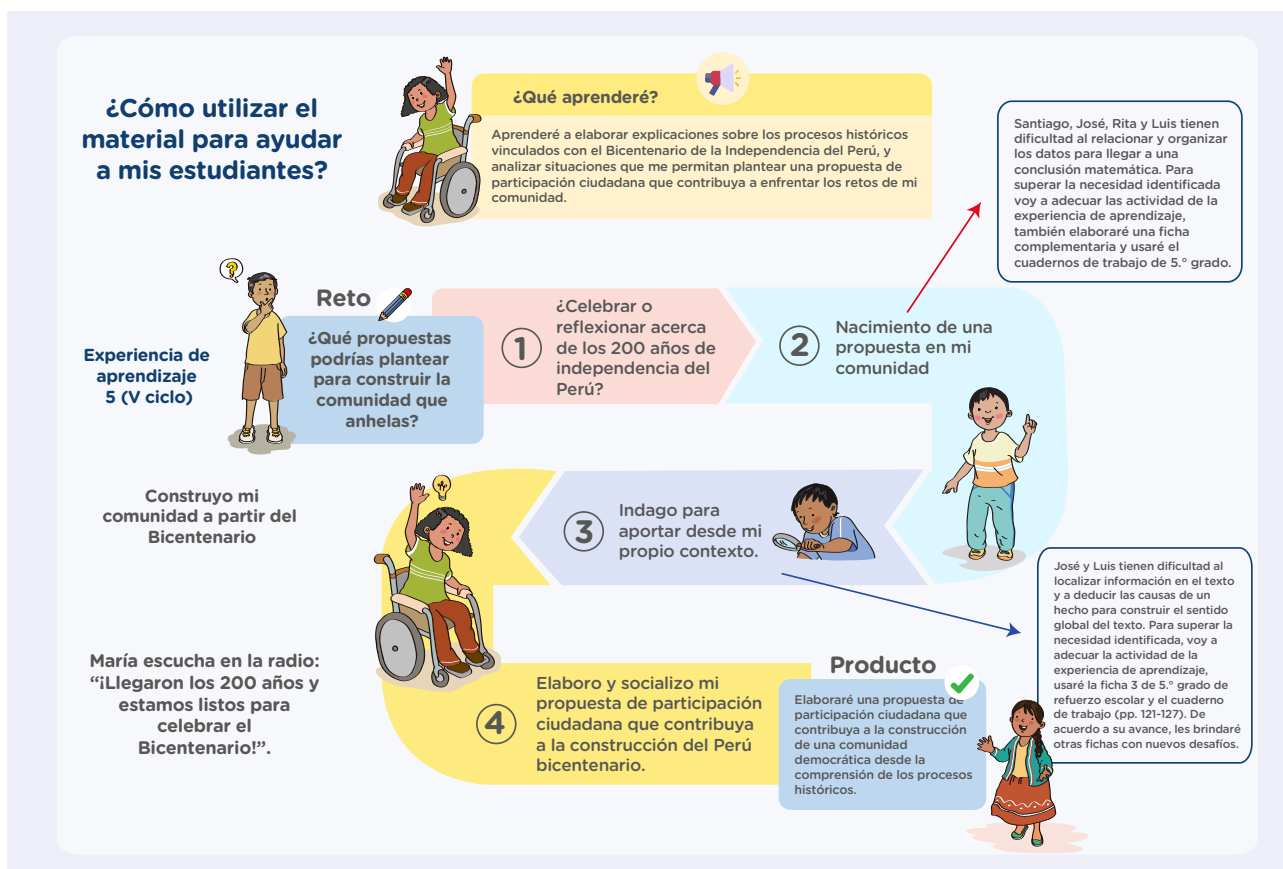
¿Cómo utilizar el material para ayudar a mis estudiantes?

¿Qué aprenderé?

Aprenderé a elaborar explicaciones sobre los procesos históricos vinculados con el Bicentenario de la Independencia del Perú, y analizar situaciones que me permitan plantear una propuesta de participación ciudadana que contribuya a enfrentar los retos de mi comunidad.

Santiago, José, Rita y Luis tienen dificultad al relacionar y organizar los datos para llegar a una conclusión matemática. Para superar la necesidad identificada voy a adecuar las actividad de la experiencia de aprendizaje, también elaboraré una ficha complementaria y usaré el cuadernos de trabajo de 5.° grado.

Experiencia de aprendizaje 5 (V ciclo)

Reto

¿Qué propuestas podrías plantear para construir la comunidad que anhelas?

1 ¿Celebrar o reflexionar acerca de los 200 años de independencia del Perú?

2 Nacimiento de una propuesta en mi comunidad

Construyo mi comunidad a partir del Bicentenario

3 Indago para aportar desde mi propio contexto.

José y Luis tienen dificultad al localizar información en el texto y a deducir las causas de un hecho para construir el sentido global del texto. Para superar la necesidad identificada, voy a adecuar la actividad de la experiencia de aprendizaje, usaré la ficha 3 de 5.° grado de refuerzo escolar y el cuaderno de trabajo (pp. 121-127). De acuerdo a su avance, les brindaré otras fichas con nuevos desafíos.

María escucha en la radio: “¡Llegaron los 200 años y estamos listos para celebrar el Bicentenario!”.

4 Elaboro y socializo mi propuesta de participación ciudadana que contribuya a la construcción del Perú bicentenario.

Producto

Elaboraré una propuesta de participación ciudadana que contribuya a la construcción de una comunidad democrática desde la comprensión de los procesos históricos.